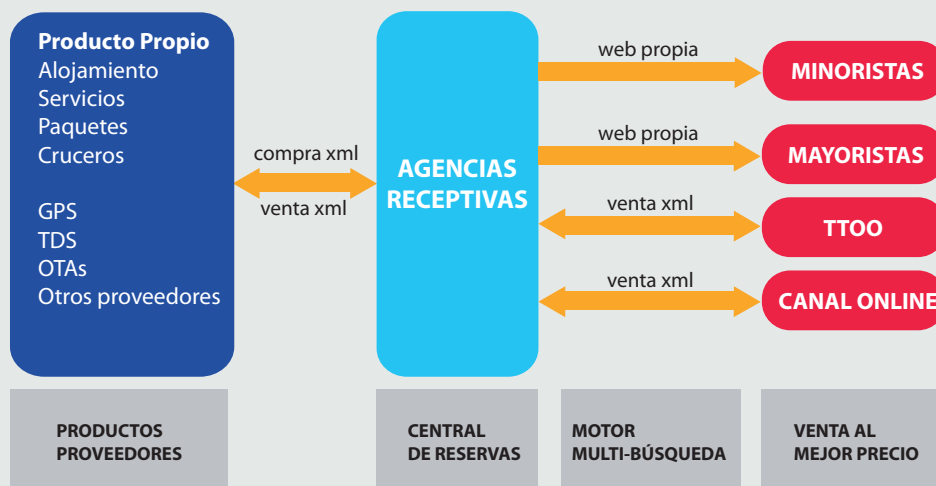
Producto Propio
Alojamiento
Servicios
Paquetes
Cruceros

GPS
TDS
OTAs
Otros proveedores

compra xml
venta xml

AGENCIAS RECEPTIVAS

web propia
MINORISTAS

web propia
MAYORISTAS

venta xml
TTOO

venta xml
CANAL ONLINE

PRODUCTOS PROVEEDORES

CENTRAL DE RESERVAS

MOTOR MULTI-BÚSQUEDA

VENTA AL MEJOR PRECIO